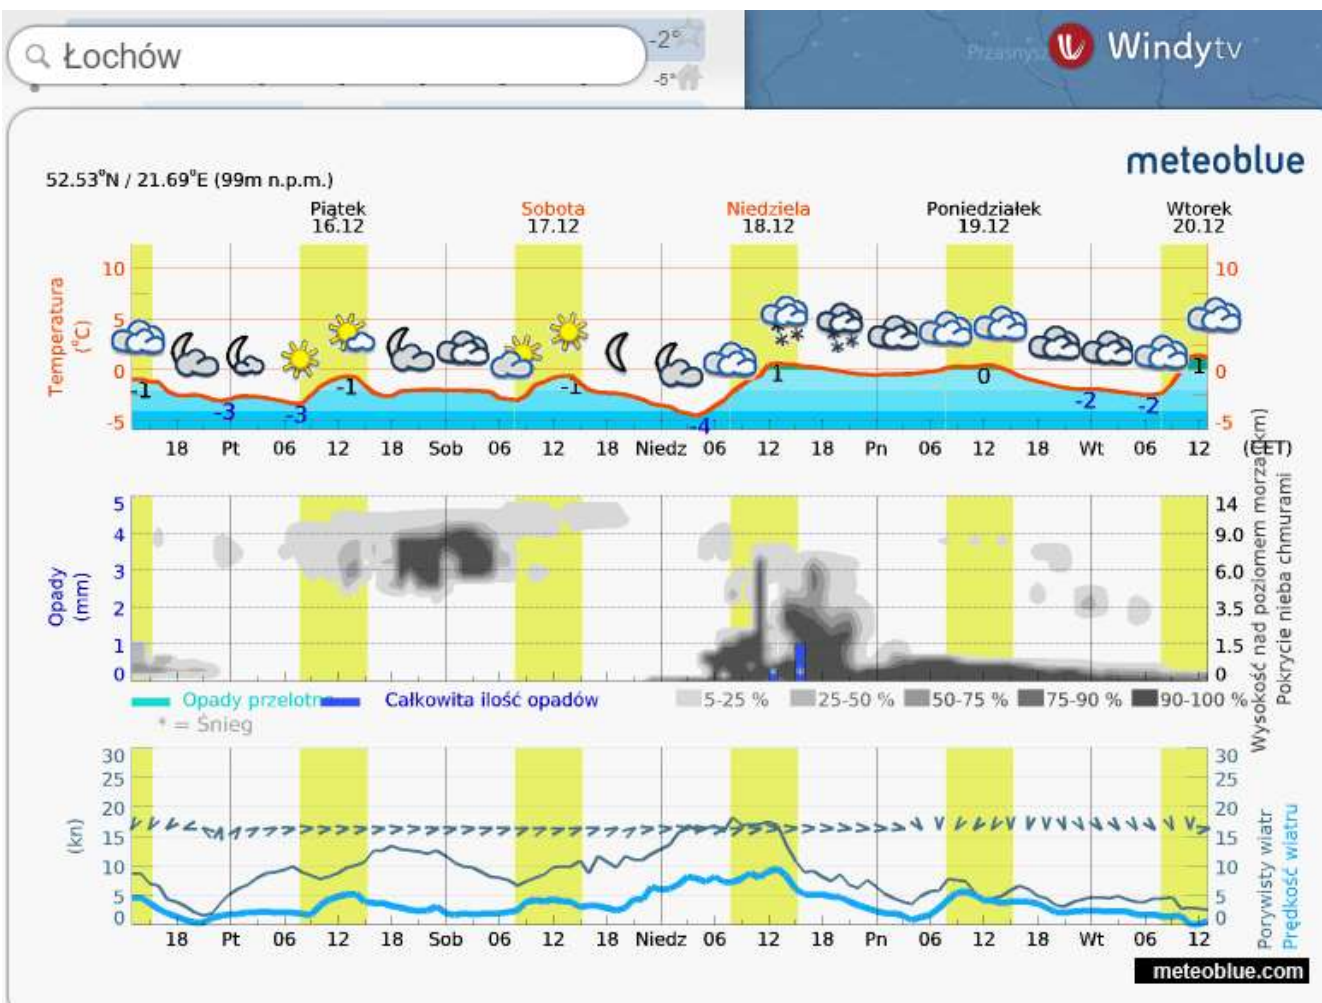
Łochów

-2°
-5°

Przasnysz Windytv

meteoblue

52.53°N / 21.69°E (99m n.p.m.)

Piątek 16.12
Sobota 17.12
Niedziela 18.12
Poniedziałek 19.12
Wtorek 20.12

Temperatura (°C)

10 5 0 -5

-1 -3 -3 -1 -1 -4 1 0 -2 -2 1

10 0 -5

18 Pt 06 12 18 Sob 06 12 18 Niedz 06 12 18 Pn 06 12 18 Wt 06 12 (CET)

Opady (mm)

5 4 3 2 1 0

14 9.0 6.0 3.5 1.5 0

Wysokość nad poziomem morza (km)
Pokrycie nieba chmurami

Opady przelotne Całkowita ilość opadów
* = Śnieg

5-25 % 25-50 % 50-75 % 75-90 % 90-100 %

(kn)

30 25 20 15 10 5 0

30 25 20 15 10 5 0

18 Pt 06 12 18 Sob 06 12 18 Niedz 06 12 18 Pn 06 12 18 Wt 06 12

Porywisty wiatr
Prędkość wiatru

meteoblue.com